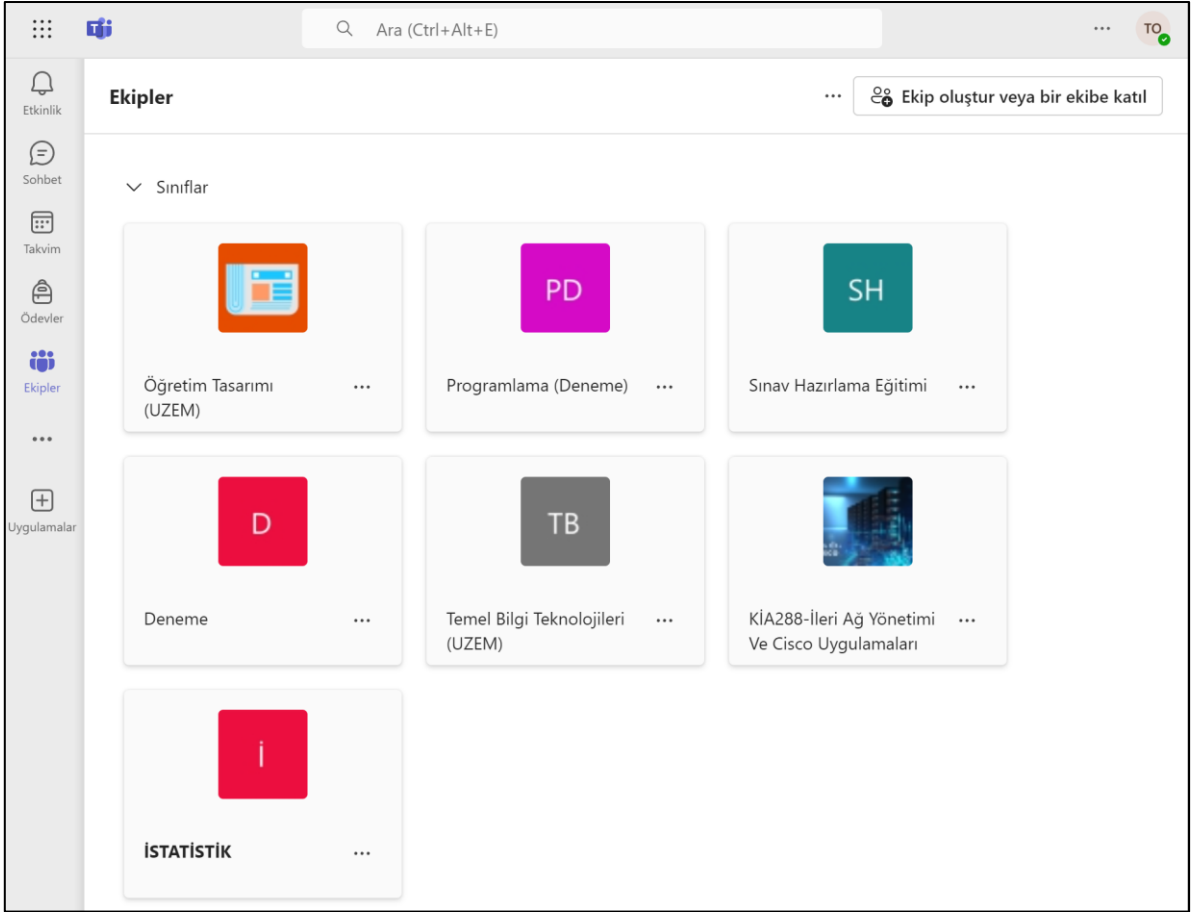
Ara (Ctrl+Alt+E)

...

TO

Etkinlik

Sohbet

Takvim

Ödevler

Ekipler

...

Uygulamalar

Ekipler

...

Ekip oluştur veya bir ekibe katıl

Sınıflar

Öğretim Tasarımı (UZEM) ...

PD

Programlama (Deneme) ...

SH

Sınav Hazırlama Eğitimi ...

D

Deneme ...

TB

Temel Bilgi Teknolojileri (UZEM) ...

KİA288-İleri Ağ Yönetimi Ve Cisco Uygulamaları ...

İ

İSTATİSTİK ...